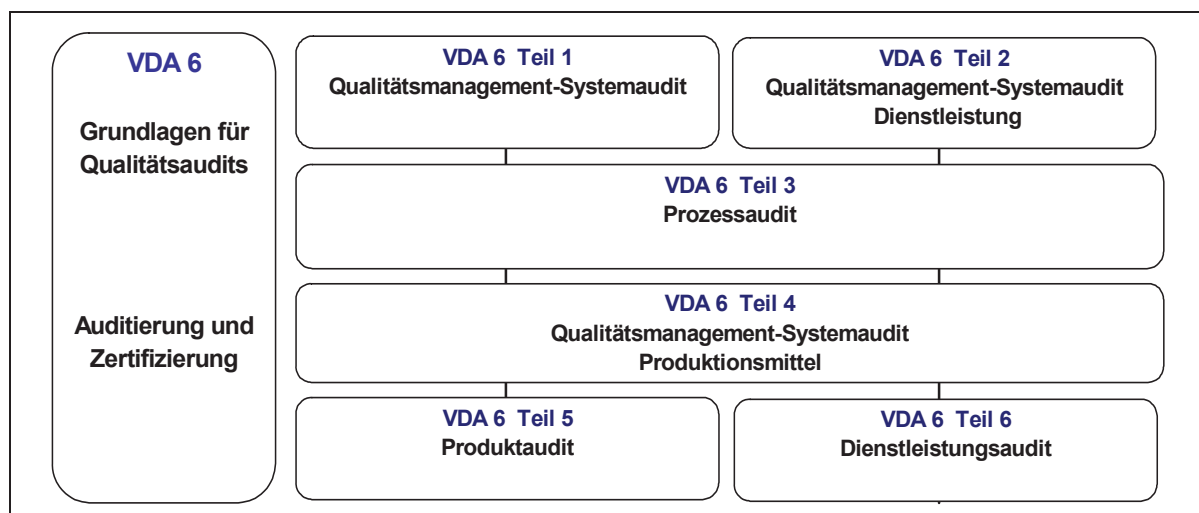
VDA 6

Grundlagen für Qualitätsaudits

Auditierung und Zertifizierung

VDA 6 Teil 1
Qualitätsmanagement-Systemaudit

VDA 6 Teil 2
Qualitätsmanagement-Systemaudit
Dienstleistung

VDA 6 Teil 3
Prozessaudit

VDA 6 Teil 4
Qualitätsmanagement-Systemaudit
Produktionsmittel

VDA 6 Teil 5
Produktaudit

VDA 6 Teil 6
Dienstleistungsaudit